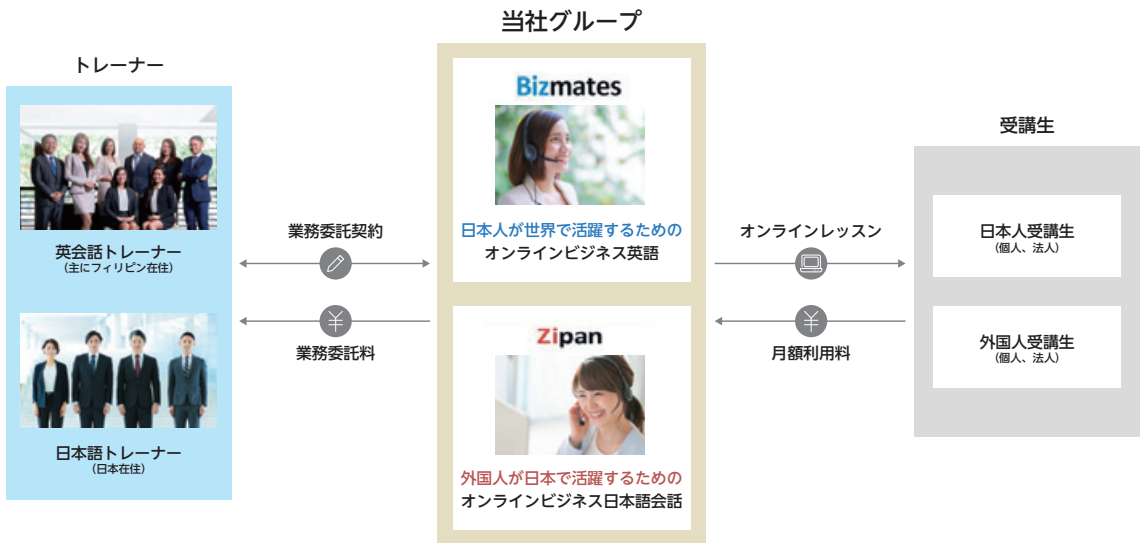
当社グループ

トレーナー

英会話トレーナー
（主にフィリピン在住）

日本語トレーナー
（日本在住）

業務委託契約

業務委託料

Bizmates

日本人が世界で活躍するための
オンラインビジネス英語

Zipan

外国人が日本で活躍するための
オンラインビジネス日本語会話

オンラインレッスン

月額利用料

受講生

日本人受講生
（個人、法人）

外国人受講生
（個人、法人）